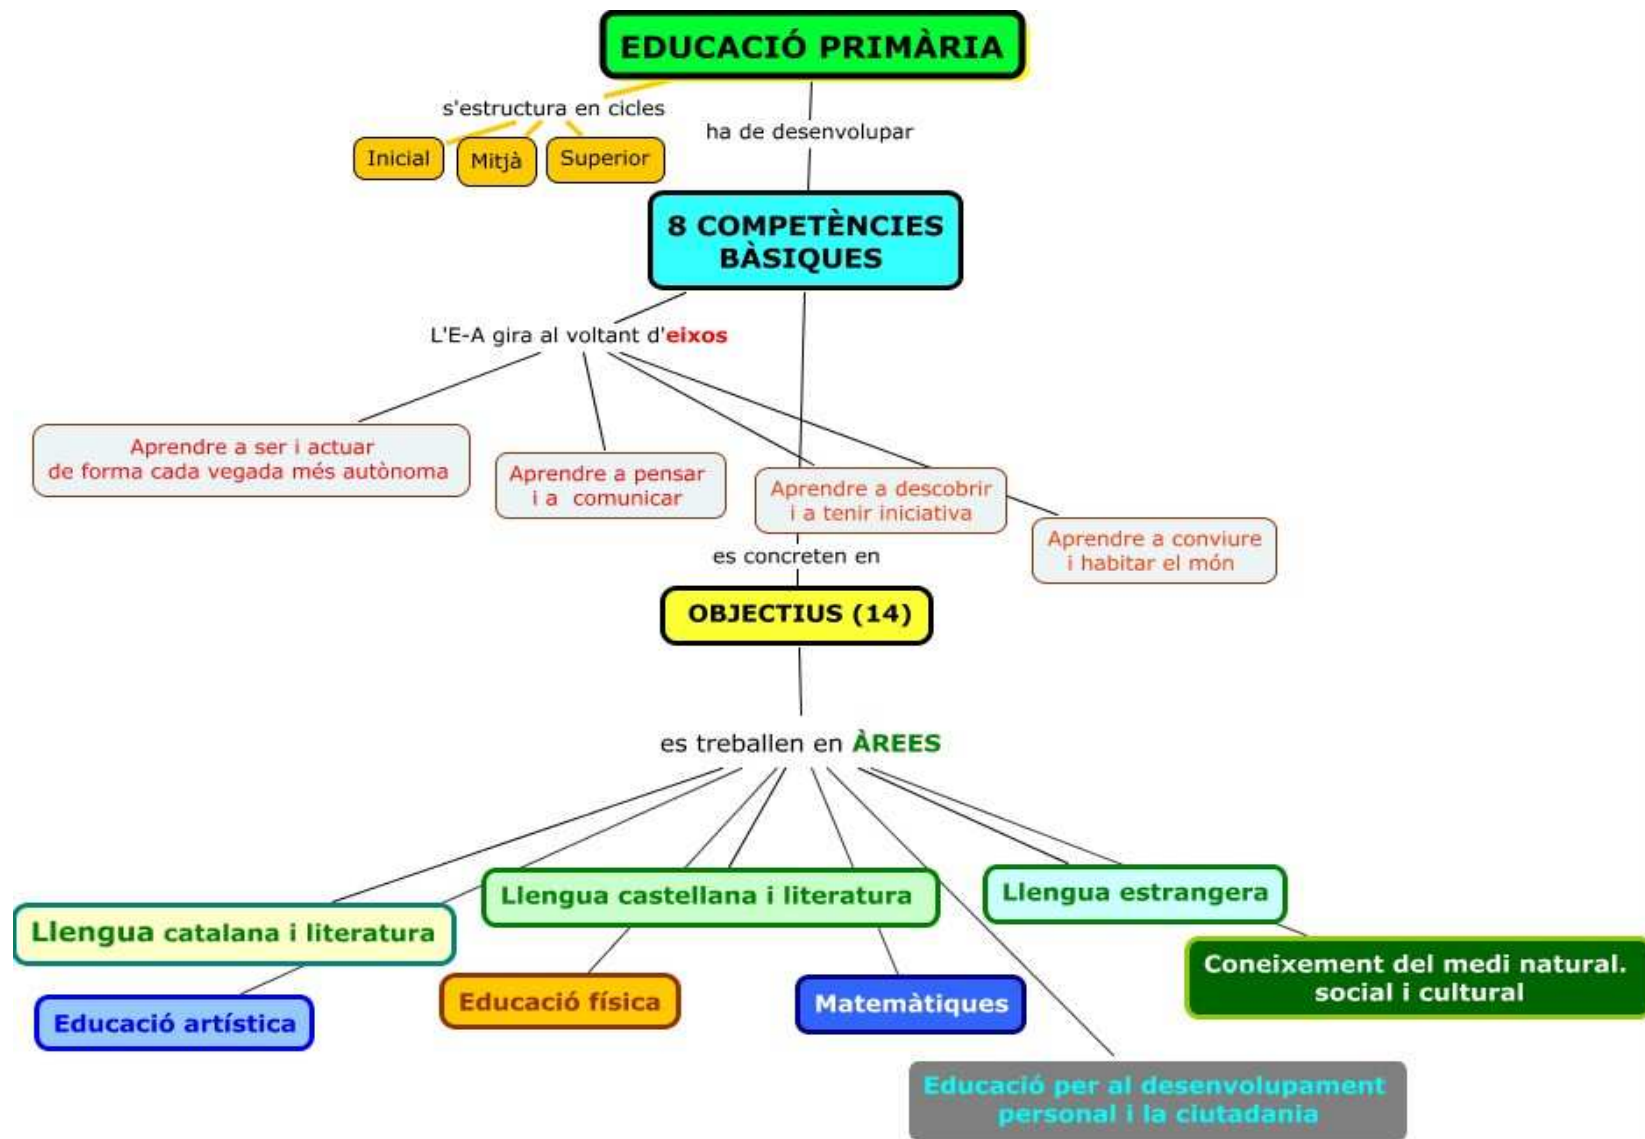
EDUCACIÓ PRIMÀRIA

s'estructura en cicles

Inicial

Mitjà

Superior

ha de desenvolupar

8 COMPETÈNCIES BÀSIQUES

L'E-A gira al voltant d'eixos

Aprendre a ser i actuar de forma cada vegada més autònoma

Aprendre a pensar i a comunicar

Aprendre a descobrir i a tenir iniciativa

Aprendre a conviure i habitar el món

es concreten en

OBJECTIUS (14)

es treballen en ÀREES

Llengua catalana i literatura

Llengua castellana i literatura

Llengua estrangera

Coneixement del medi natural. social i cultural

Educació artística

Educació física

Matemàtiques

Educació per al desenvolupament personal i la ciutadania